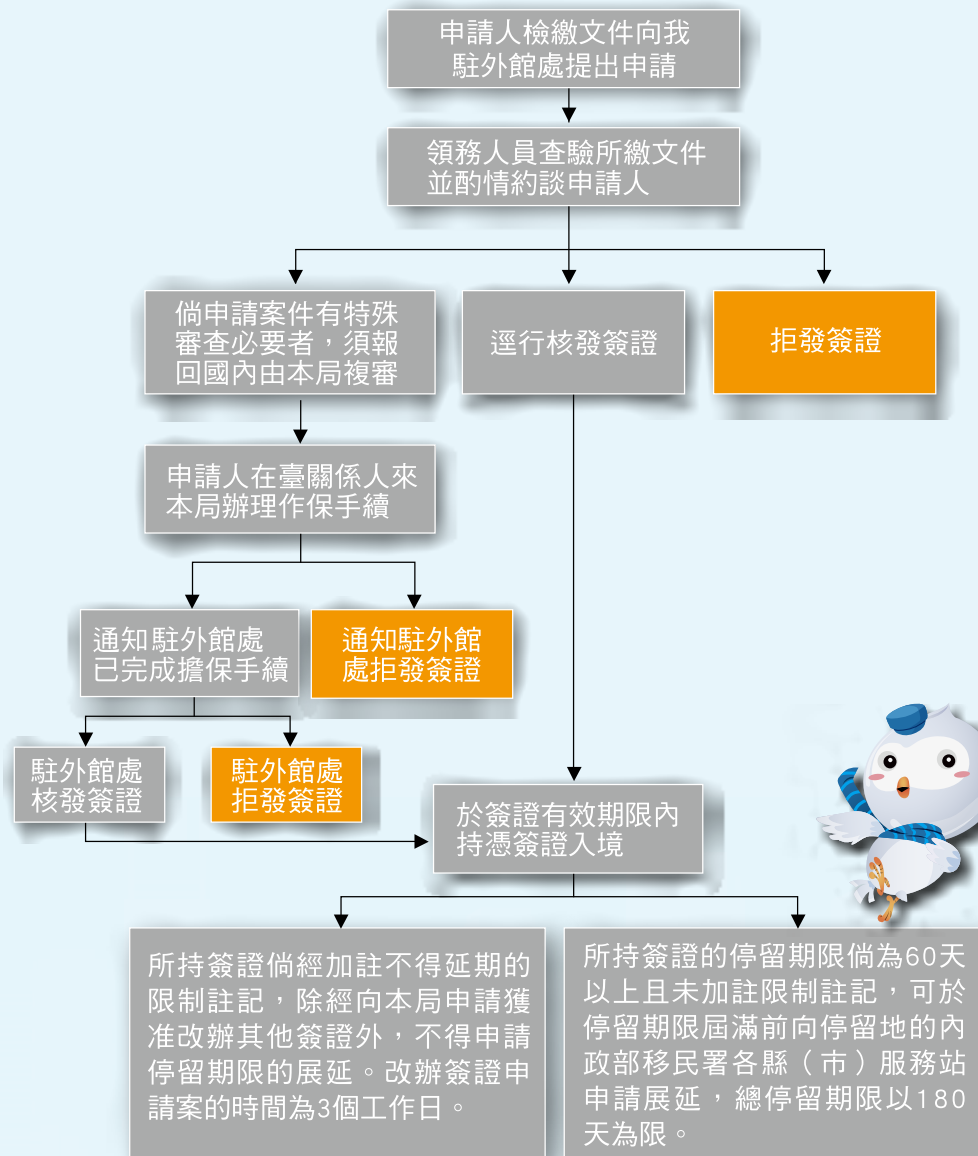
申請人檢繳文件向我駐外館處提出申請

領務人員查驗所繳文件並酌情約談申請人

倘申請案件有特殊審查必要者，須報回國內由本局複審

逕行核發簽證

拒發簽證

申請人在臺關係人來本局辦理作保手續

通知駐外館處已完成擔保手續

通知駐外館處拒發簽證

駐外館處核發簽證

駐外館處拒發簽證

於簽證有效期限內持憑簽證入境

所持簽證倘經加註不得延期的限制註記，除經向本局申請獲准改辦其他簽證外，不得申請停留期限的展延。改辦簽證申請案的時間為3個工作日。

所持簽證的停留期限倘為60天以上且未加註限制註記，可於停留期限屆滿前向停留地的內政部移民署各縣（市）服務站申請展延，總停留期限以180天為限。